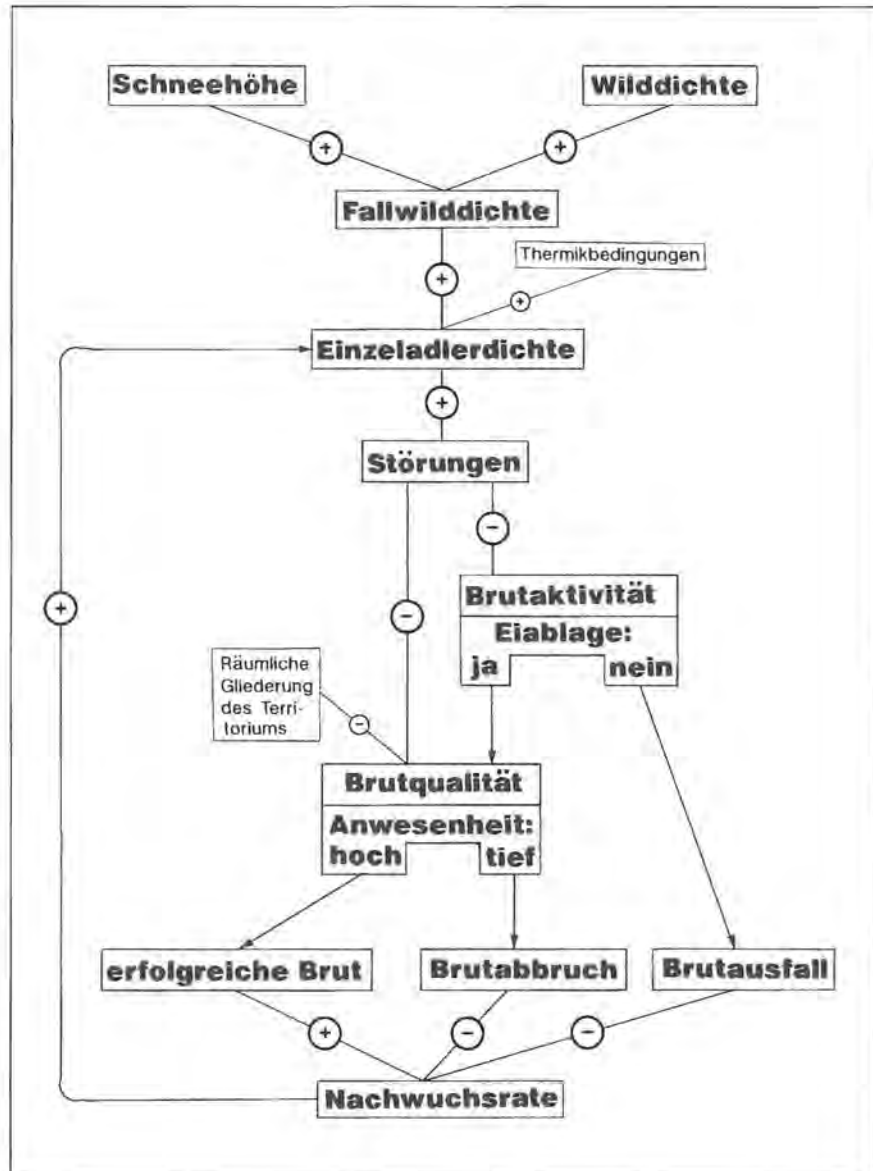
Schneehöhe

Wilddichte

+

+

Fallwilddichte

+

Thermikbedingungen

+

Einzeladlerdichte

+

Störungen

−

Brutaktivität

Eiablage:

ja

nein

+

−

Räumliche Gliederung des Territoriums

−

Brutqualität

Anwesenheit:

hoch

tief

erfolgreiche Brut

Brutabbruch

Brutausfall

+

−

−

Nachwuchsrate